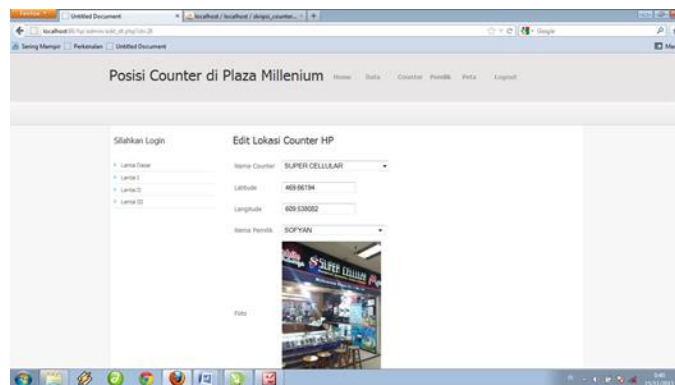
Firefox
Untitled Document
localhost / localhost / skripsi_counter...
localhost
Google
Sering Mampir
Perkenalan
Untitled Document

Posisi Counter di Plaza Millenium
Home
Data
Counter
Pemilik
Peta
Logout

Silahkan Login
Lantai Dasar
Lantai I
Lantai II
Lantai III

Edit Lokasi Counter HP
Nama Counter
SUPER CELLULAR
Latitude
469.66194
Longitude
609.538082
Nama Pemilik
SOFYAN
Foto
SUPER CELLULAR